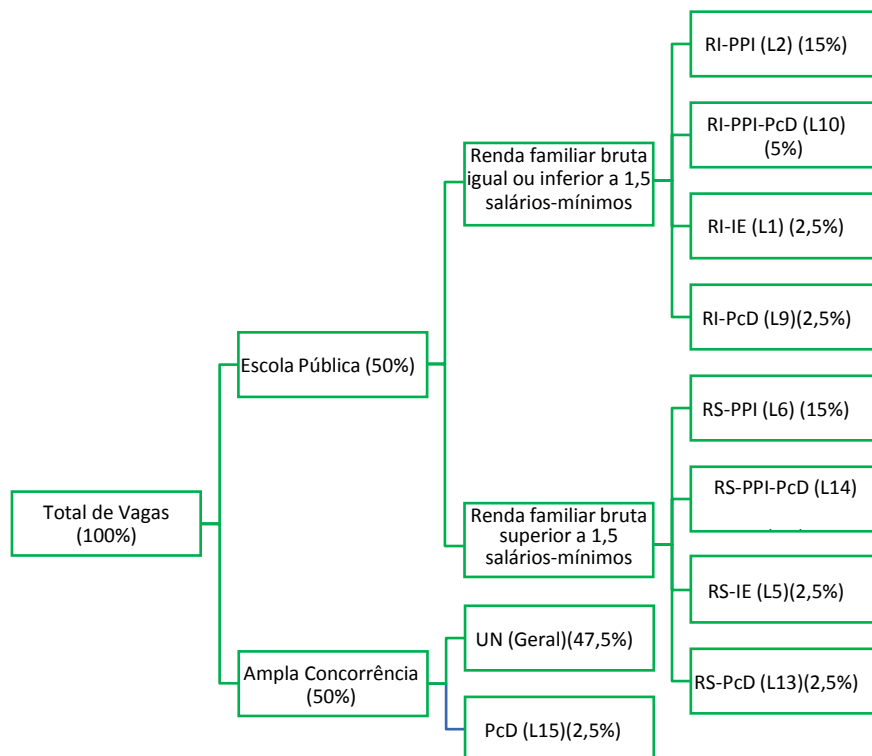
Total de Vagas (100%)

Escola Pública (50%)

Renda familiar bruta igual ou inferior a 1,5 salários-mínimos

RI-PPI (L2) (15%)

RI-PPI-PcD (L10) (5%)

RI-IE (L1) (2,5%)

RI-PcD (L9)(2,5%)

Renda familiar bruta superior a 1,5 salários-mínimos

RS-PPI (L6) (15%)

RS-PPI-PcD (L14) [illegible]

RS-IE (L5)(2,5%)

RS-PcD (L13)(2,5%)

Ampla Concorrência (50%)

UN (Geral)(47,5%)

PcD (L15)(2,5%)